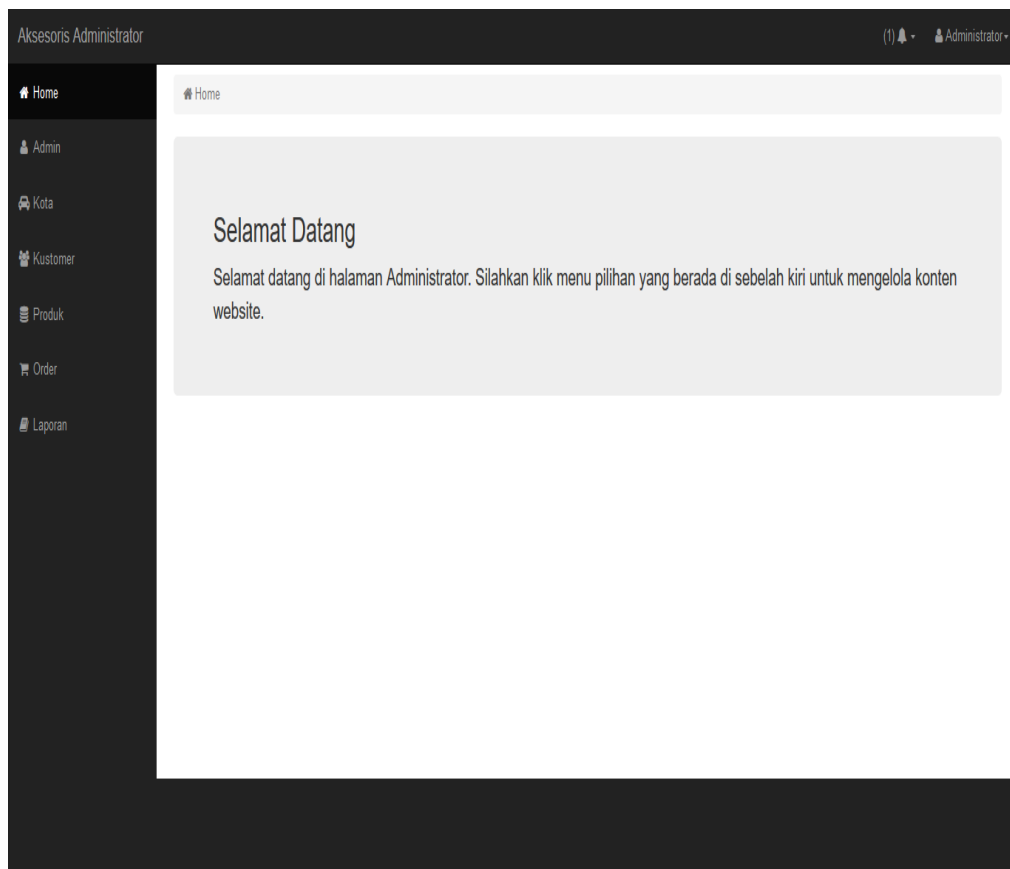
Aksesoris Administrator

(1) Administrator

Home

Admin

Kota

Kustomer

Produk

Order

Laporan

Home

Selamat Datang

Selamat datang di halaman Administrator. Silahkan klik menu pilihan yang berada di sebelah kiri untuk mengelola konten website.